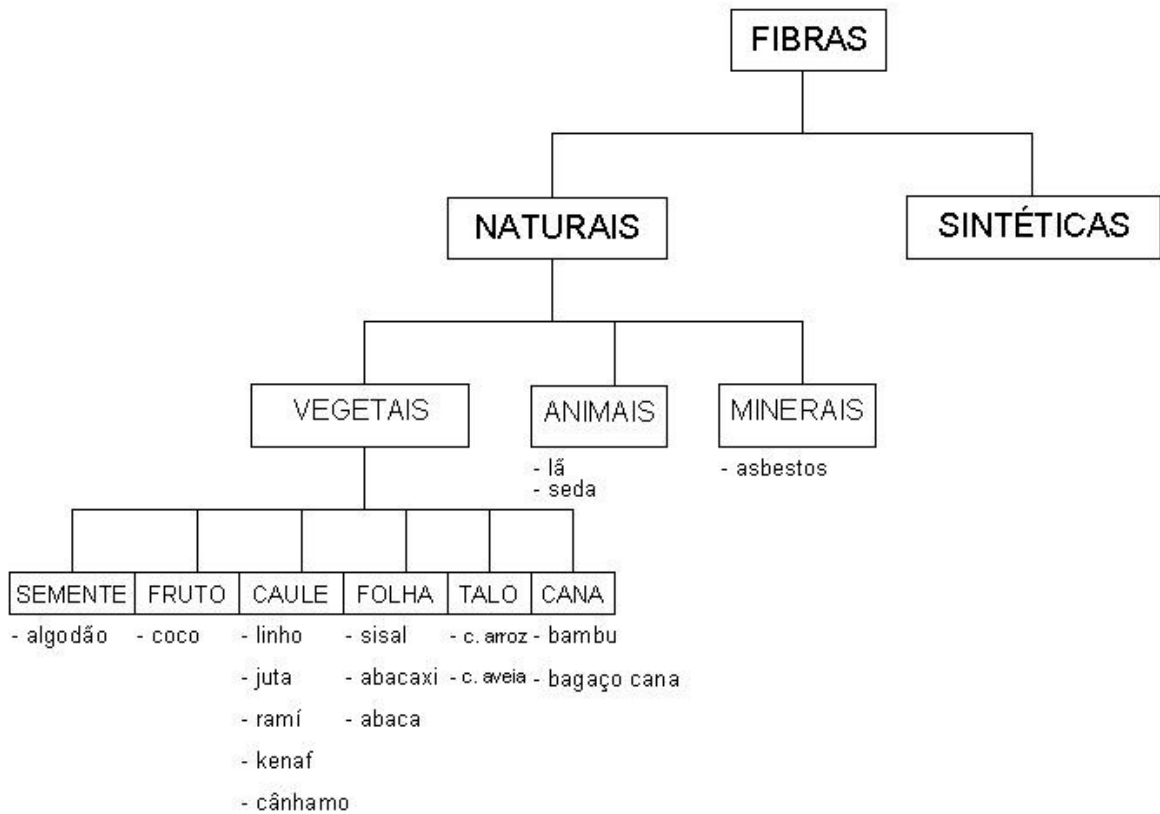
FIBRAS

NATURAIS

SINTÉTICAS

VEGETAIS

ANIMAIS
- lã
- seda

MINERAIS
- asbestos

SEMENTE
- algodão

FRUTO
- coco

CAULE
- linho
- juta
- ramí
- kenaf
- cânhamo

FOLHA
- sisal
- abacaxi
- abaca

TALO
- c. arroz
- c. aveia

CANA
- bambu
- bagaço cana